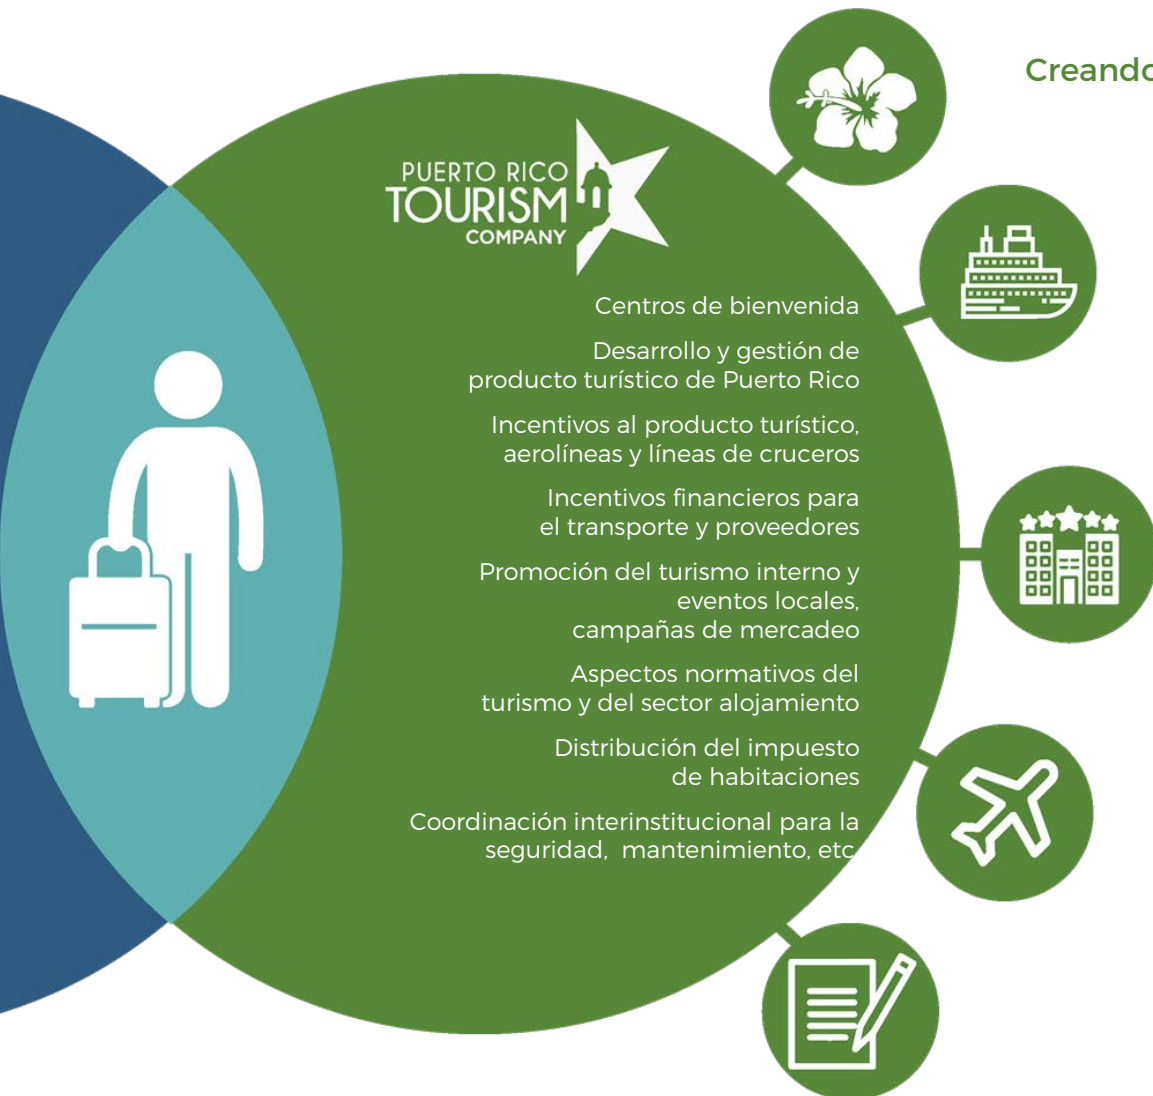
Creando

PUERTO RICO
TOURISM
COMPANY

Centros de bienvenida

Desarrollo y gestión de producto turístico de Puerto Rico

Incentivos al producto turístico, aerolíneas y líneas de cruceros

Incentivos financieros para el transporte y proveedores

Promoción del turismo interno y eventos locales, campañas de mercadeo

Aspectos normativos del turismo y del sector alojamiento

Distribución del impuesto de habitaciones

Coordinación interinstitucional para la seguridad, mantenimiento, etc